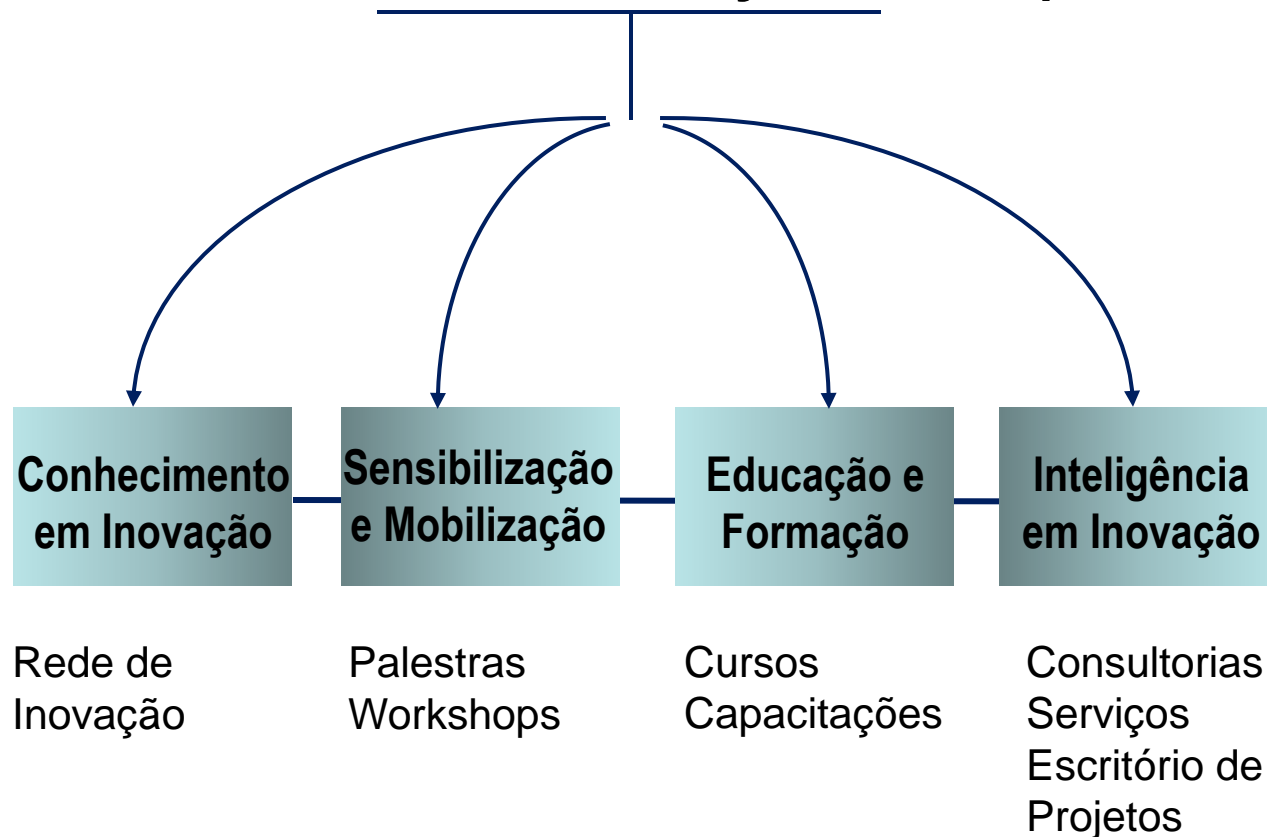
Conhecimento em Inovação

Sensibilização e Mobilização

Educação e Formação

Inteligência em Inovação

Rede de Inovação

Palestras
Workshops

Cursos
Capacitações

Consultorias
Serviços
Escritório de Projetos